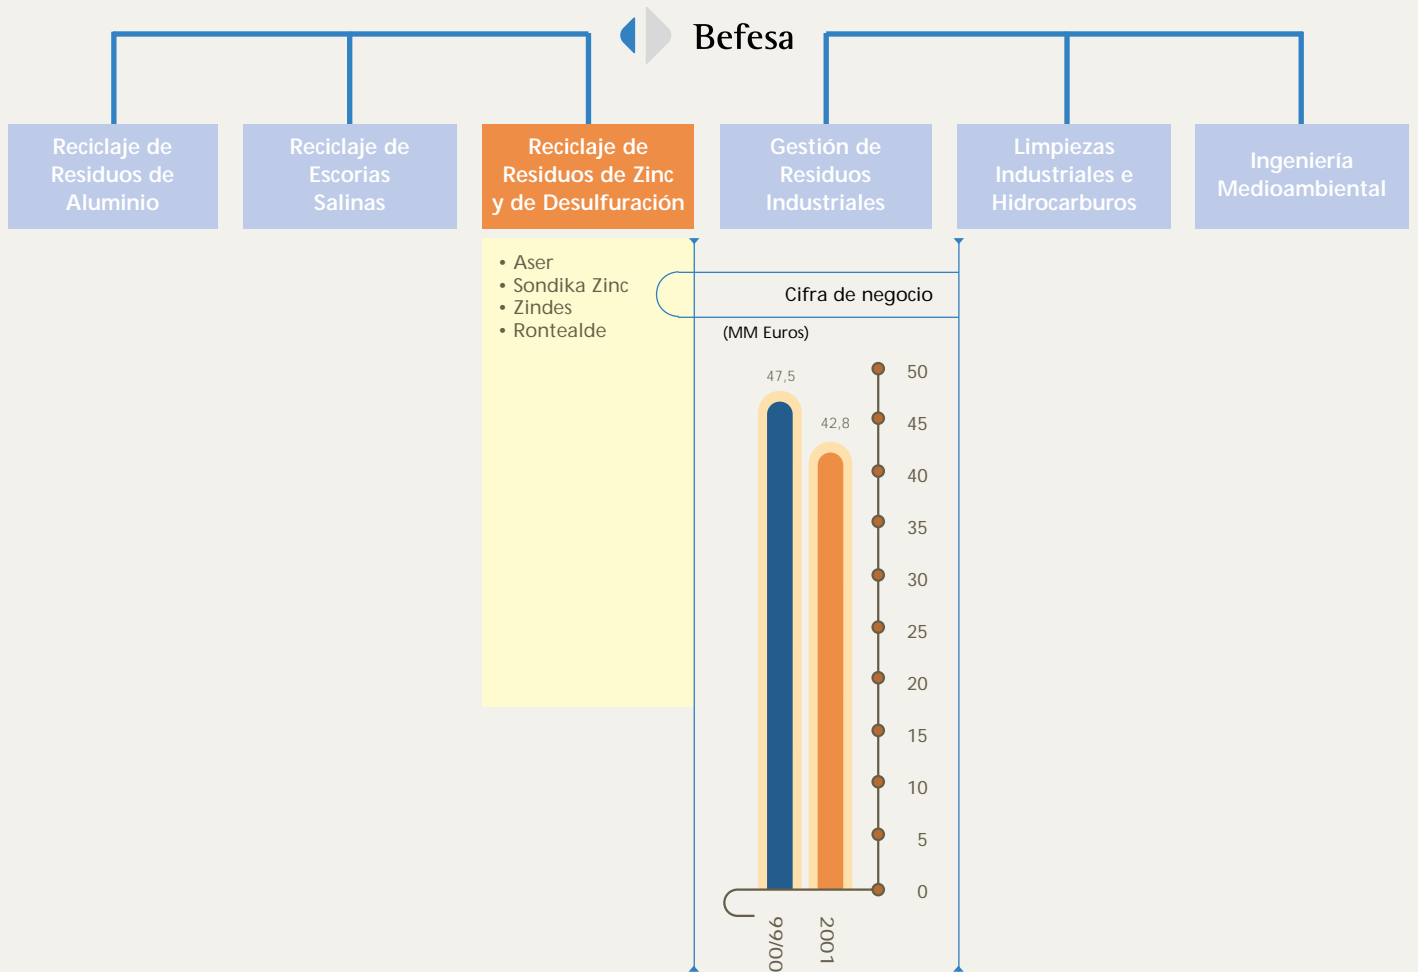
Befesa

Reciclaje de Residuos de Aluminio

Reciclaje de Escorias Salinas

Reciclaje de Residuos de Zinc y de Desulfuración

Gestión de Residuos Industriales

Limpiezas Industriales e Hidrocarburos

Ingeniería Medioambiental

• Aser
• Sondika Zinc
• Zindes
• Rontealde

Cifra de negocio

(MM Euros)

47,5

42,8

50
45
40
35
30
25
20
15
10
5
0

99/00

2001